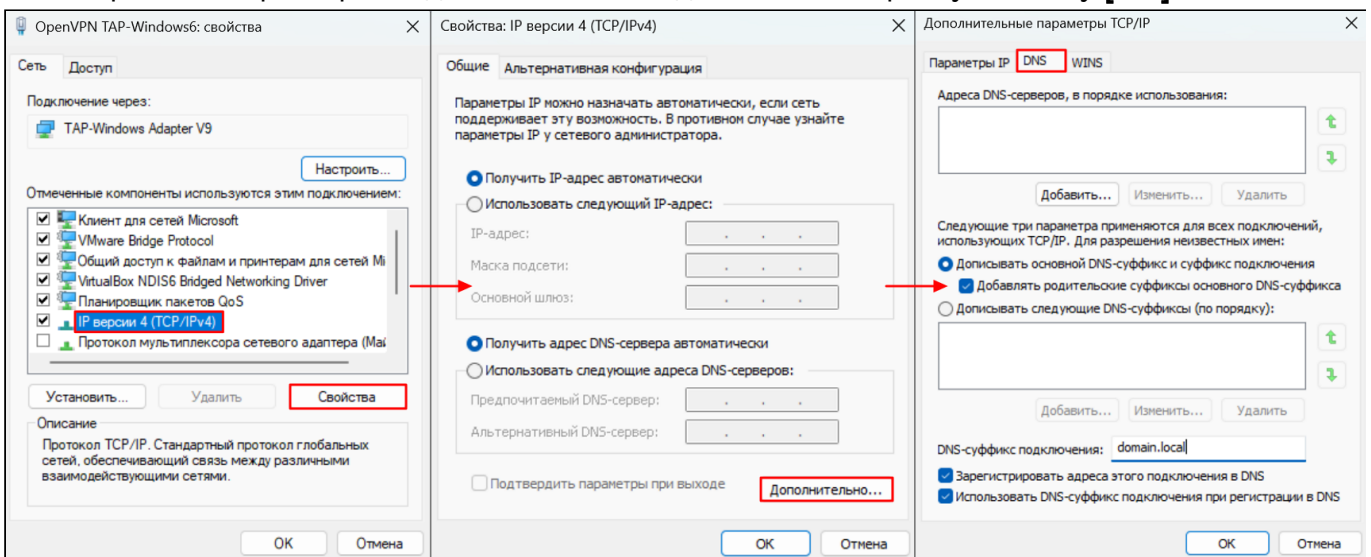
OpenVPN TAP-Windows6: свойства ✕

Сеть Доступ

Подключение через:

TAP-Windows Adapter V9

Настроить...

Отмеченные компоненты используются этим подключением:

☑ Клиент для сетей Microsoft
☑ VMware Bridge Protocol
☑ Общий доступ к файлам и принтерам для сетей Mi
☑ VirtualBox NDIS6 Bridged Networking Driver
☑ Планировщик пакетов QoS
☑ IP версии 4 (TCP/IPv4)
☐ Протокол мультиплексора сетевого адаптера (Ма

Установить... Удалить Свойства

Описание

Протокол TCP/IP. Стандартный протокол глобальных сетей, обеспечивающий связь между различными взаимодействующими сетями.

OK Отмена

Свойства: IP версии 4 (TCP/IPv4) ✕

Общие Альтернативная конфигурация

Параметры IP можно назначать автоматически, если сеть поддерживает эту возможность. В противном случае узнайте параметры IP у сетевого администратора.

Получить IP-адрес автоматически
Использовать следующий IP-адрес:
IP-адрес:
Маска подсети:
Основной шлюз:

Получить адрес DNS-сервера автоматически
Использовать следующие адреса DNS-серверов:
Предпочитаемый DNS-сервер:
Альтернативный DNS-сервер:

☐ Подтвердить параметры при выходе Дополнительно...

OK Отмена

Дополнительные параметры TCP/IP ✕

Параметры IP DNS WINS

Адреса DNS-серверов, в порядке использования:

Добавить... Изменить... Удалить

Следующие три параметра применяются для всех подключений, использующих TCP/IP. Для разрешения неизвестных имен:

Дописывать основной DNS-суффикс и суффикс подключения
☑ Добавлять родительские суффиксы основного DNS-суффикса
Дописывать следующие DNS-суффиксы (по порядку):

Добавить... Изменить... Удалить

DNS-суффикс подключения: domain.local

☑ Зарегистрировать адреса этого подключения в DNS
☑ Использовать DNS-суффикс подключения при регистрации в DNS

OK Отмена